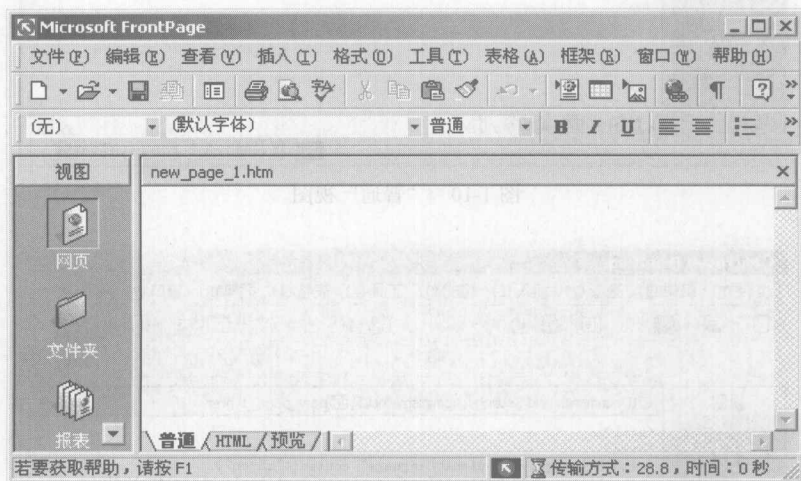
Microsoft FrontPage

文件(F) 编辑(E) 查看(V) 插入(I) 格式(O) 工具(T) 表格(A) 框架(R) 窗口(W) 帮助(H)

(无) (默认字体) 普通 B I U

视图

new_page_1.htm

网页

文件夹

报表

\普通 /HTML /预览 /

若要获取帮助，请按 F1

传输方式：28.8，时间：0 秒